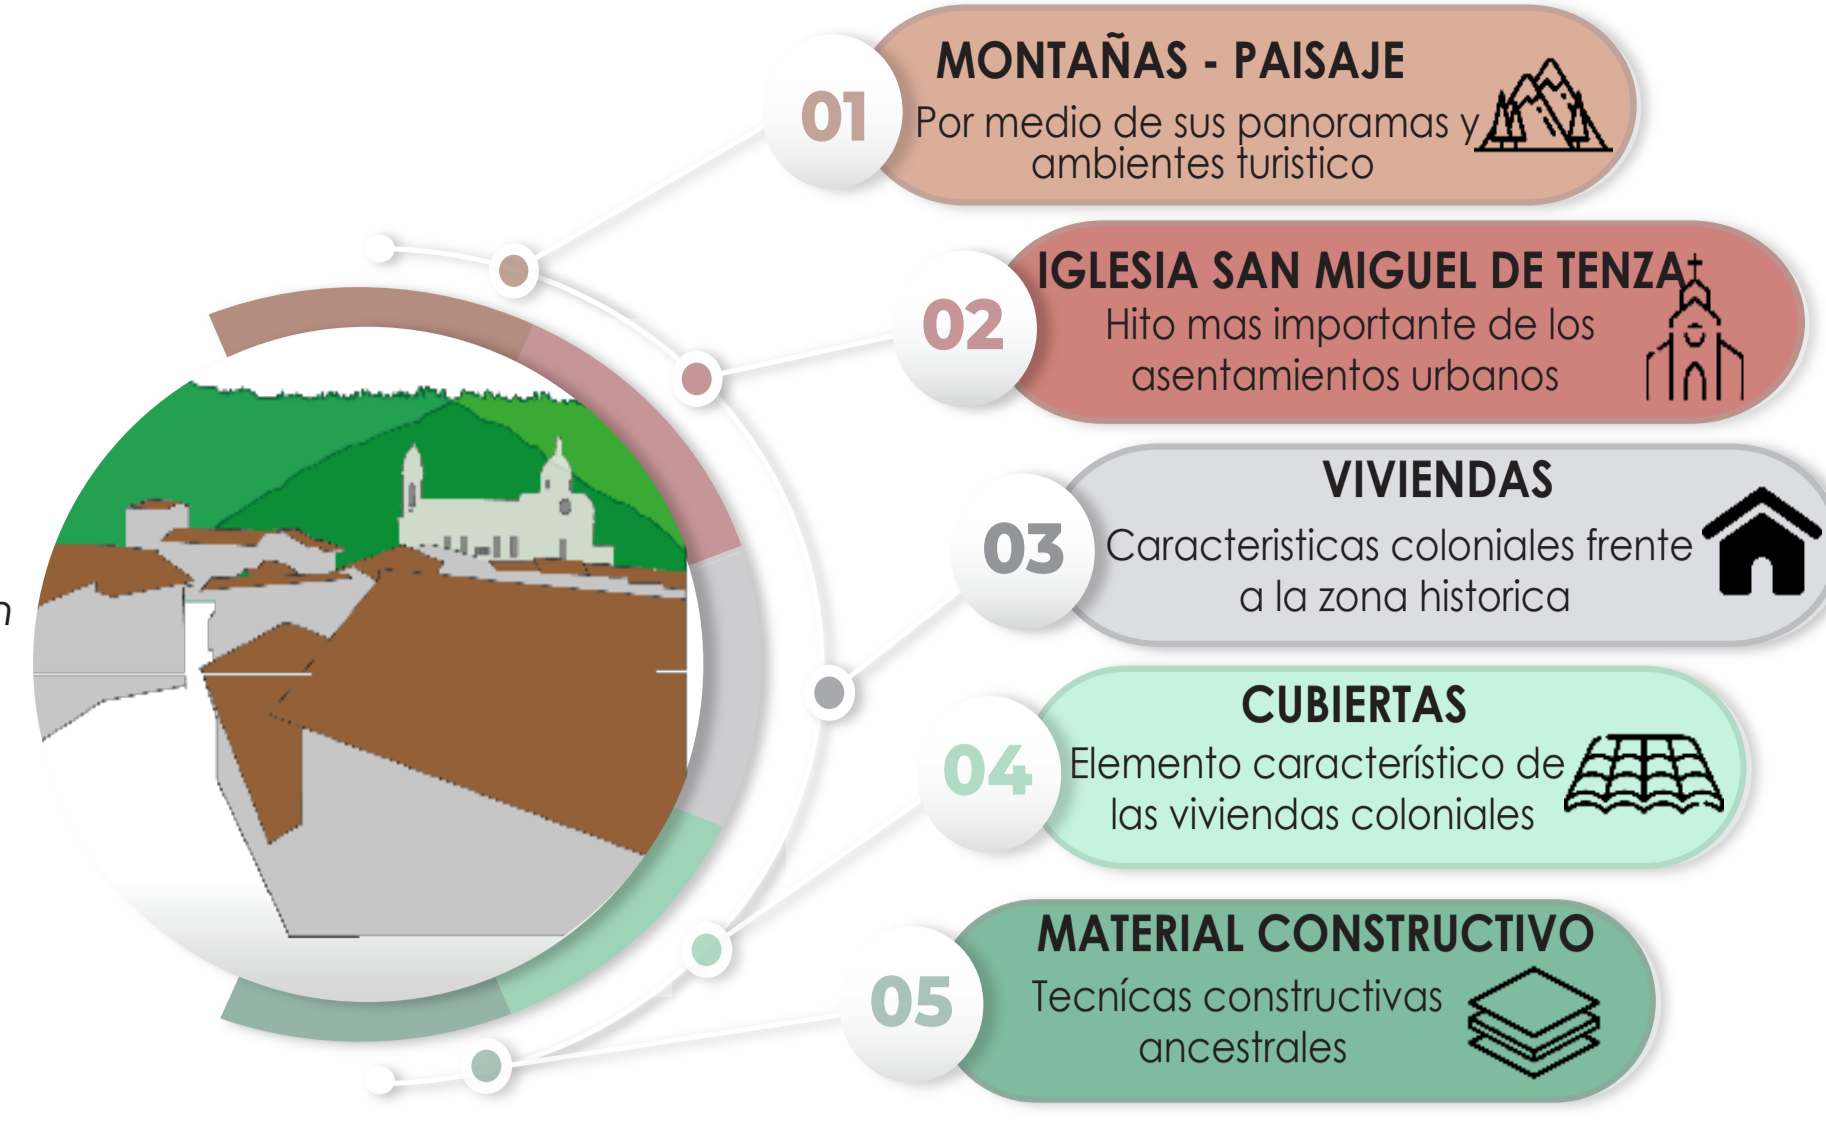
01
MONTAÑAS - PAISAJE
Por medio de sus panoramas y ambientes turistico

02
IGLESIA SAN MIGUEL DE TENZA
Hito mas importante de los asentamientos urbanos

03
VIVIENDAS
Caracteristicas coloniales frente a la zona historica

04
CUBIERTAS
Elemento característico de las viviendas coloniales

05
MATERIAL CONSTRUCTIVO
Tecnícas constructivas ancestrales